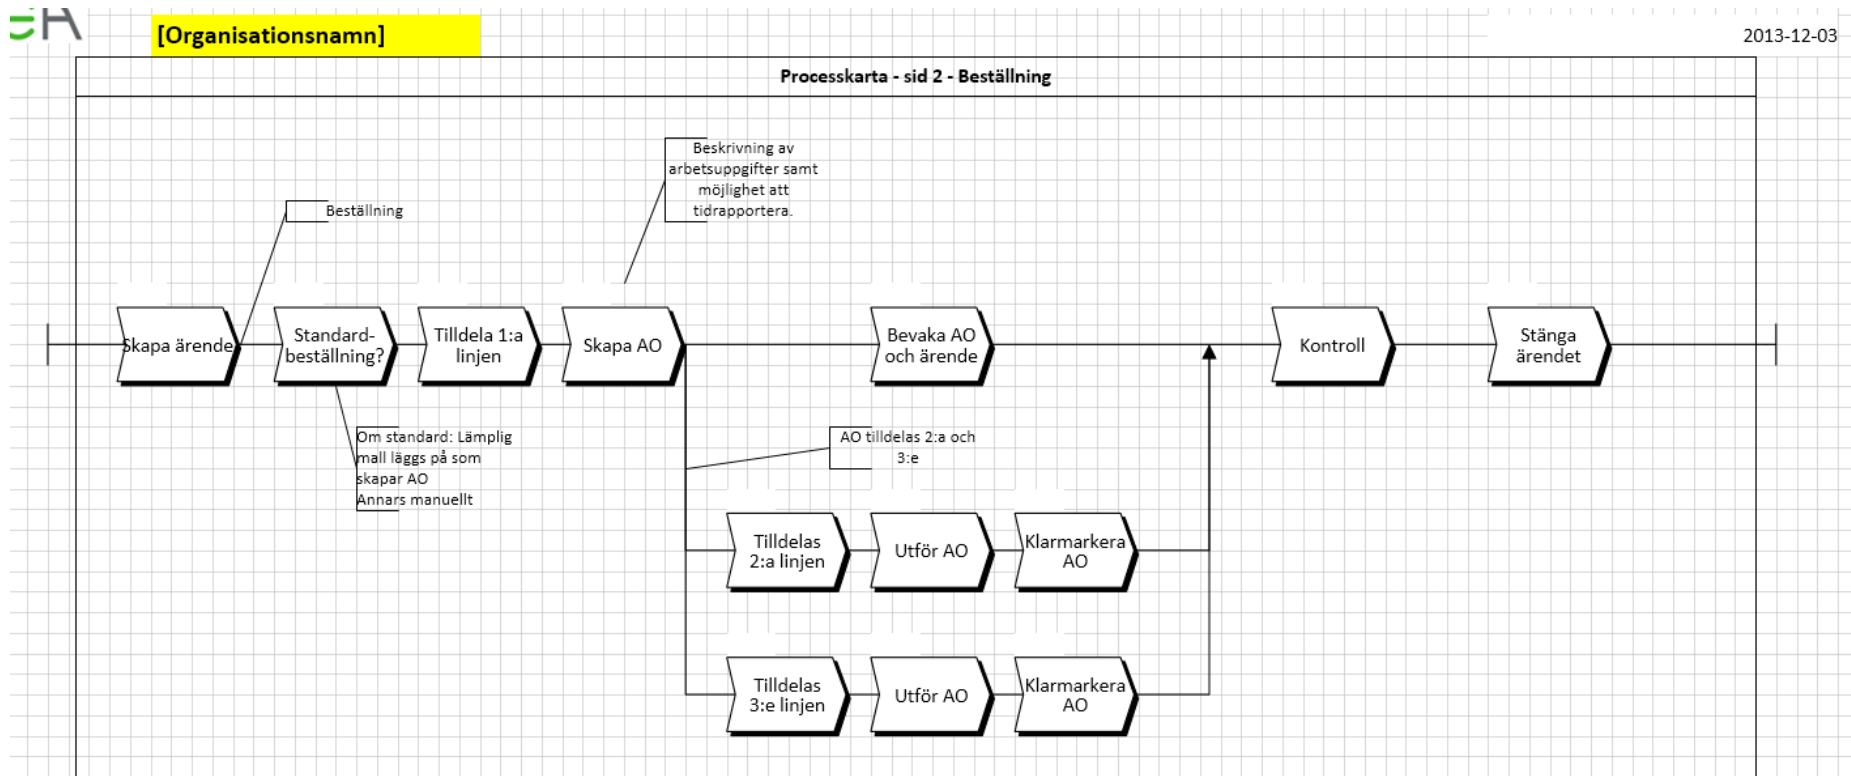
[Organisationsnamn]

2013-12-03

Processkarta - sid 2 - Beställning

Beställning

Beskrivning av arbetsuppgifter samt möjlighet att tidrapportera.

Skapa ärende

Standardbeställning?

Tilldela 1:a linjen

Skapa AO

Bevaka AO och ärende

Kontroll

Stänga ärendet

Om standard: Lämplig mall läggs på som skapar AO
Annars manuellt

AO tilldelas 2:a och 3:e

Tilldelas 2:a linjen

Utför AO

Klarmarkera AO

Tilldelas 3:e linjen

Utför AO

Klarmarkera AO